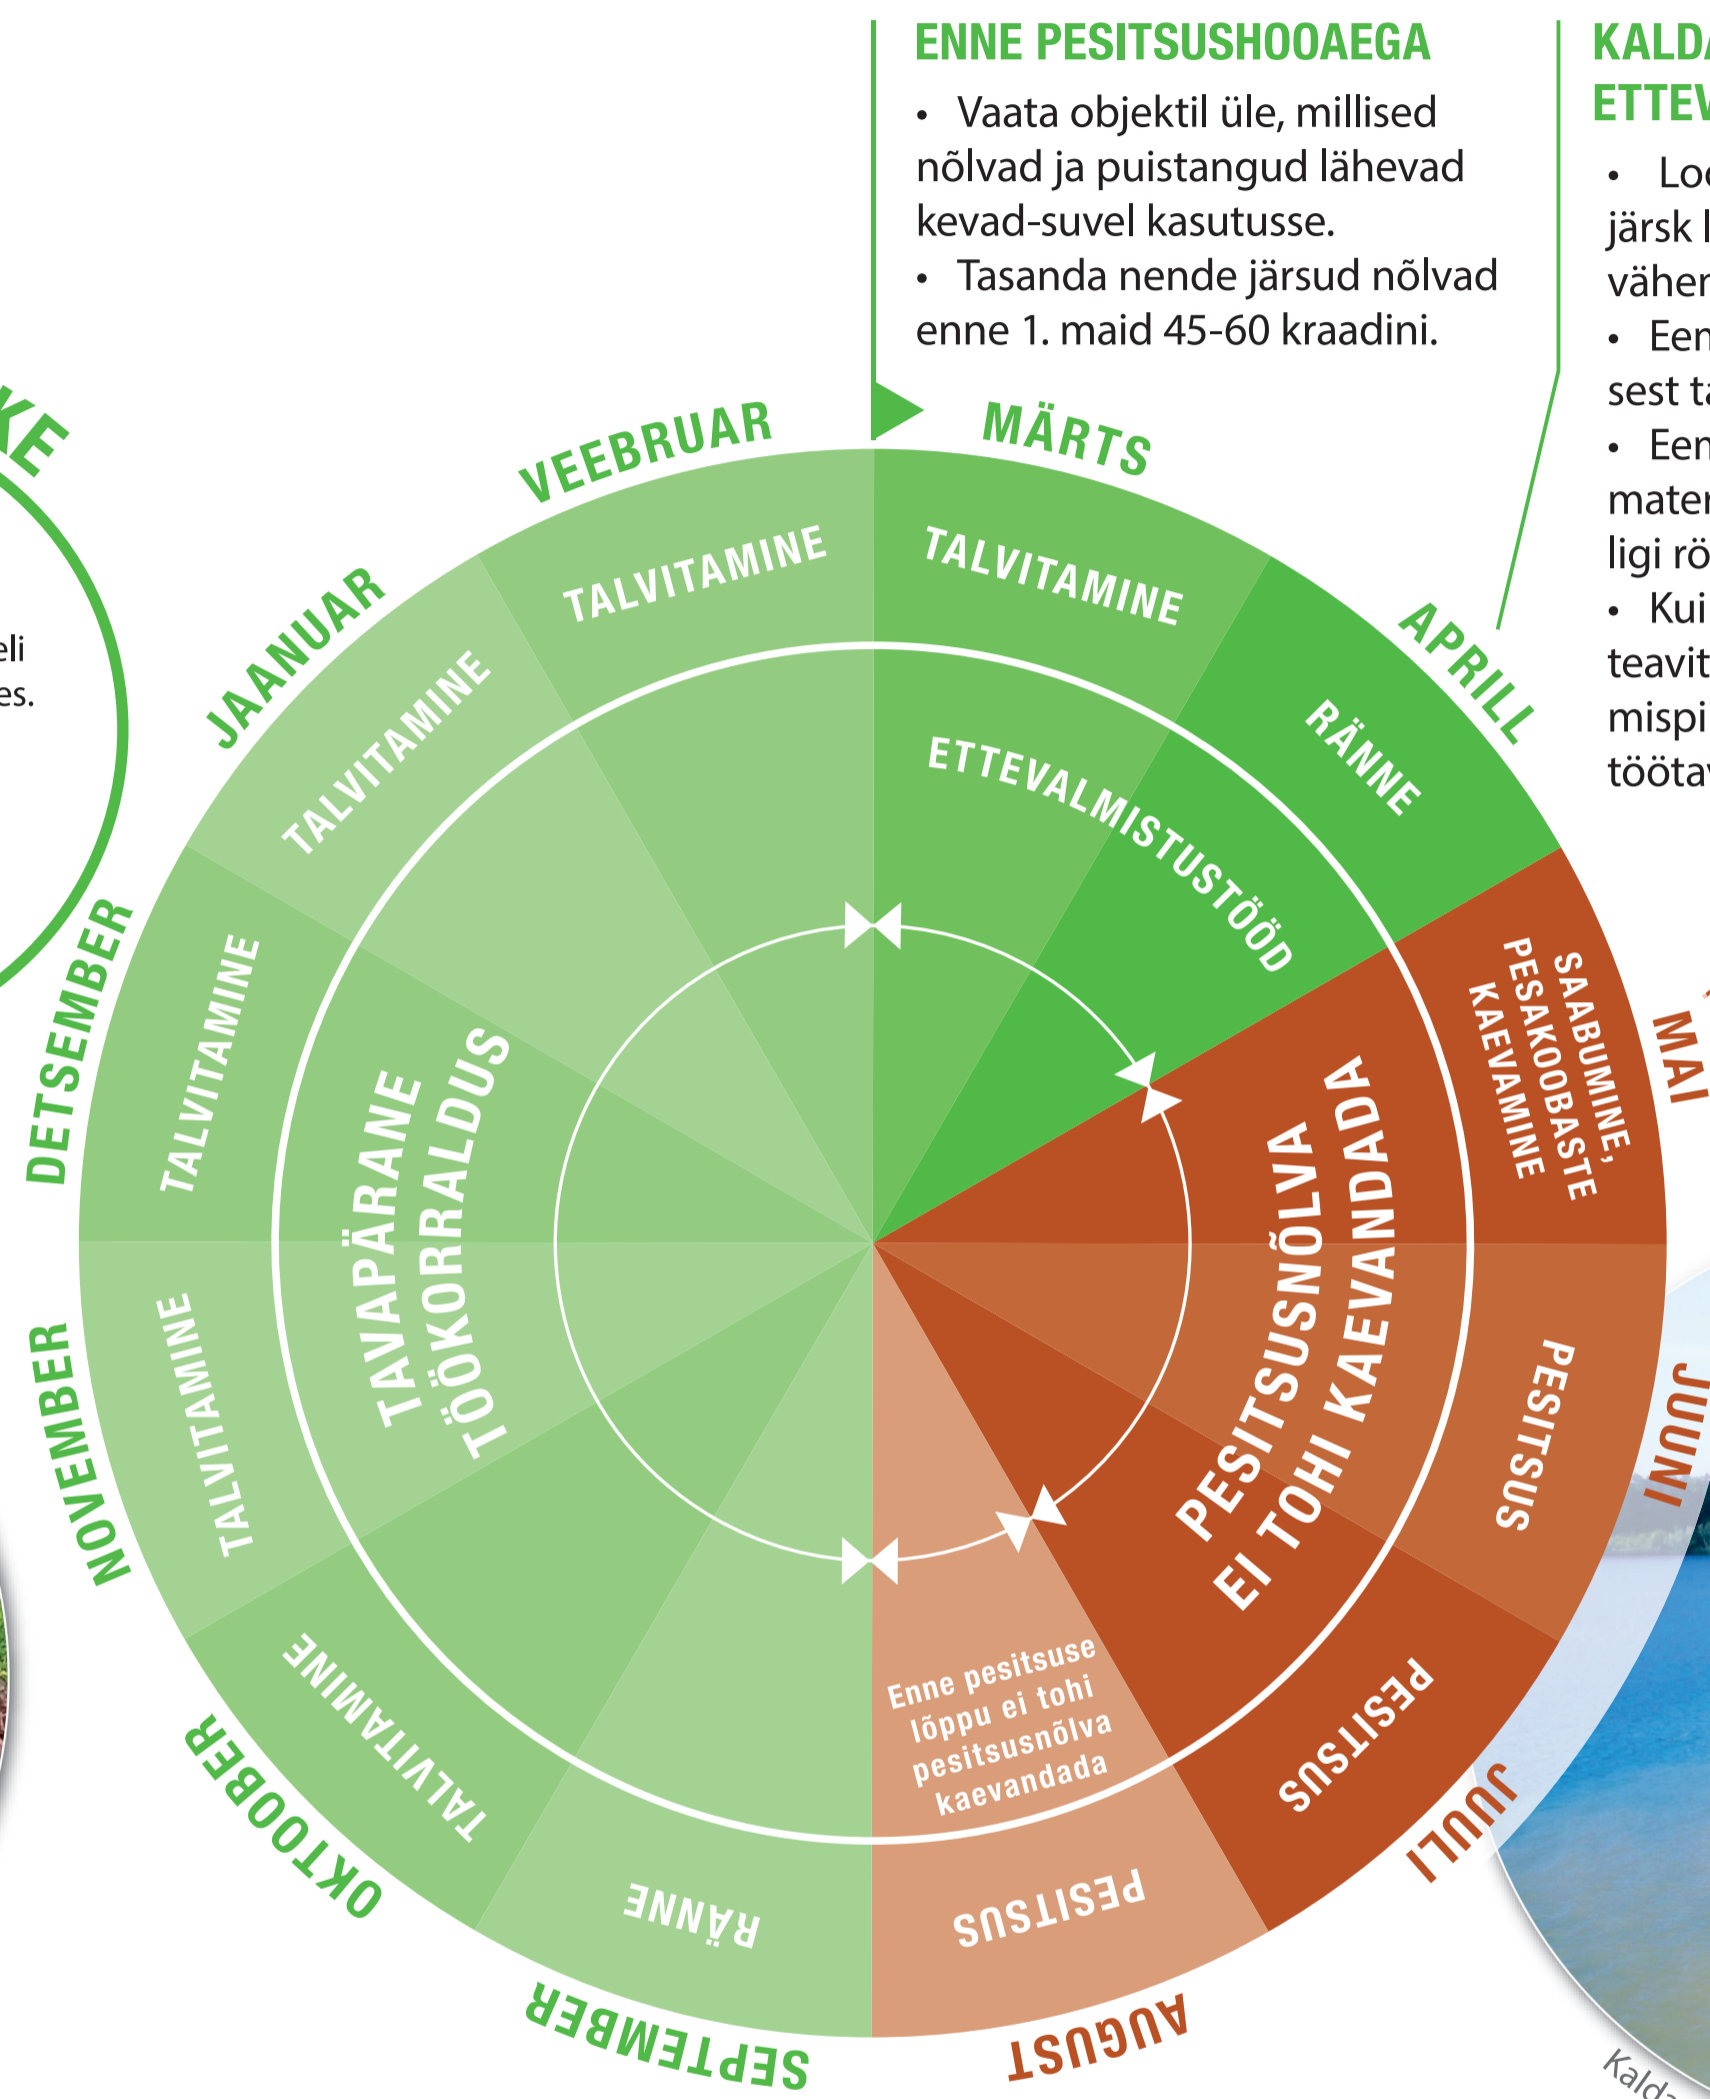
ENNE PESITSUSHOOAEGA

• Vaata objektil üle, millised nõlvad ja puistangud lähevad kevad-suvel kasutusse.
• Tasanda nende järsud nõlvad enne 1. maid 45-60 kraadini.

KALD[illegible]
ETTEV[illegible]

• Lo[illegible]
järsk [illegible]
väher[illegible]
• Een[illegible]
sest t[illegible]
• Een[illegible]
mater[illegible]
ligi rö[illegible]
• Kui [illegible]
teavit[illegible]
mispi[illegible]
tööta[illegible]

KE

eli
es.

MÄRTS
TALVITAMINE
ETTEVALMISTUSTÖÖD
APRILL
RÄNNE
MAI
SAABUMINE, PESAKOOBASTE KAEVAMINE
PESITSUSNÕLVA EI TOHI KAEVANDADA
JUUNI
PESITSUS
JUULI
PESITSUS
AUGUST
PESITSUS
Enne pesitsuse lõppu ei tohi pesitsusnõlva kaevandada
SEPTEMBER
RÄNNE
OKTOOBER
TALVITAMINE
NOVEMBER
TALVITAMINE
TAVAPÄRANE TÖÖKORRALDUS
DETSEMBER
TALVITAMINE
JAANUAR
TALVITAMINE
VEEBRUAR
TALVITAMINE

Kald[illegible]